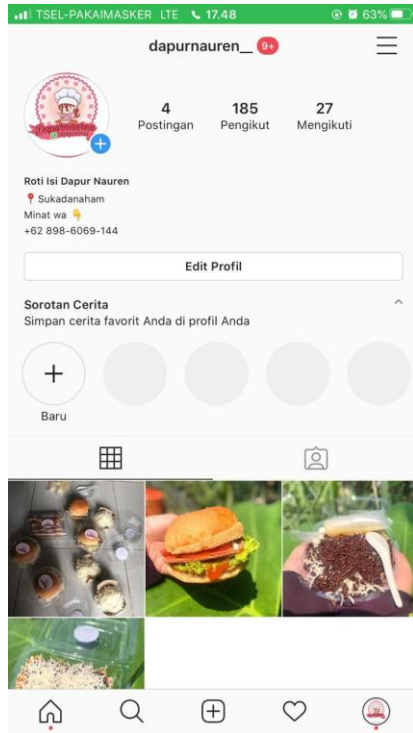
TSEL-PAKAIMASKER LTE 17.48 63%

dapurnauren_ 9+

4 Postingan
185 Pengikut
27 Mengikuti

Roti Isi Dapur Nauren
📍 Sukadanaham
Minat wa 👇
+62 898-6069-144

Edit Profil

Sorotan Cerita
Simpan cerita favorit Anda di profil Anda

Baru